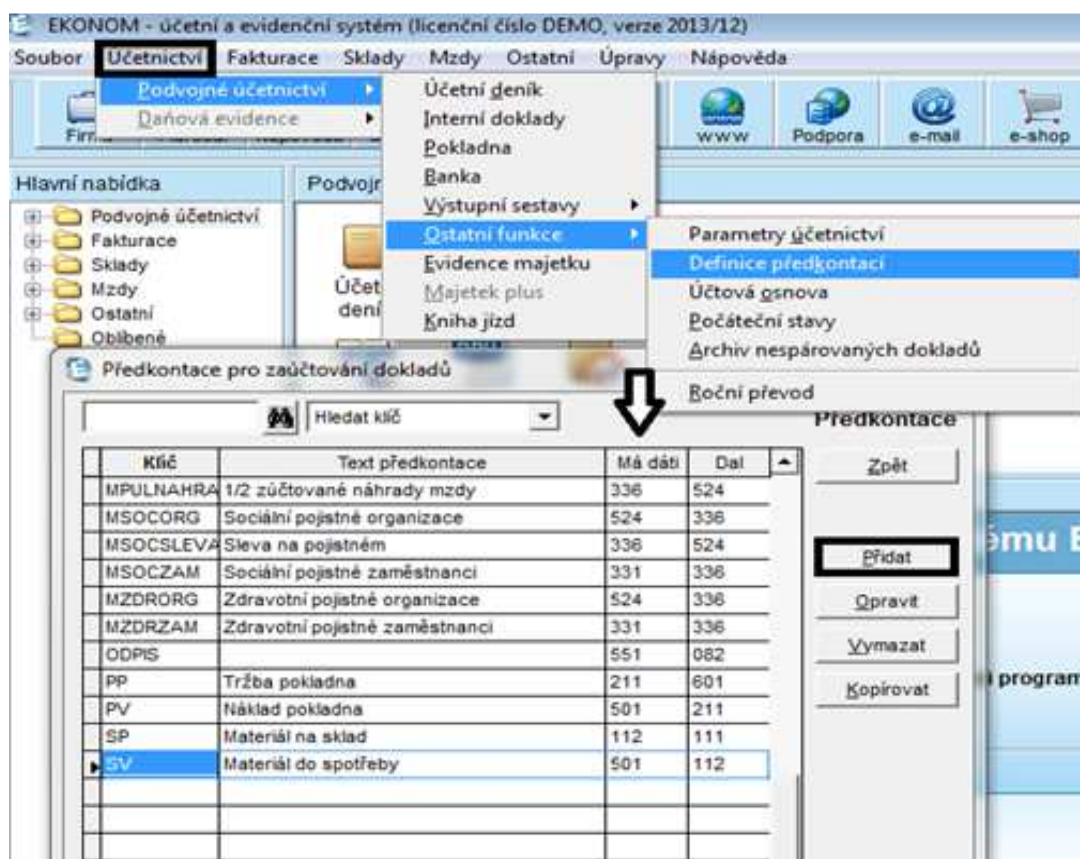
EKONOM - účetní a evidenční systém (licenční číslo DEMO, verze 2013/12)

Soubor Účetnictví Fakturace Sklady Mzdy Ostatní Úpravy Nápověda

Podvojné účetnictví
Daňová evidence

Účetní deník
Interní doklady
Pokladna
Banka
Výstupní sestavy
Ostatní funkce
Evidence majetku
Majetek plus
Kniha jízd

Parametry účetnictví
Definice předkontací
Účtová osnova
Počáteční stavy
Archiv nespárovaných dokladů
Roční převod

Firm

www Podpora e-mail e-shop

Hlavní nabídka
Podvojné účetnictví
Fakturace
Sklady
Mzdy
Ostatní
Oblíbené

Podvojn

Účet dení

Předkontace pro zaúčtování dokladů

Hledat klíč

Předkontace

| Klíč | Text předkontace | Má dáti | Dal |
|---|---|---|---|
| MPULNAHRA | 1/2 zúčtované náhrady mzdy | 336 | 524 |
| MSOCORG | Sociální pojistné organizace | 524 | 336 |
| MSOCSLEVA | Sleva na pojistném | 336 | 524 |
| MSOCZAM | Sociální pojistné zaměstnanci | 331 | 336 |
| MZDRORG | Zdravotní pojistné organizace | 524 | 336 |
| MZDRZAM | Zdravotní pojistné zaměstnanci | 331 | 336 |
| ODPIS | | 551 | 082 |
| PP | Tržba pokladna | 211 | 601 |
| PV | Náklad pokladna | 501 | 211 |
| SP | Materiál na sklad | 112 | 111 |
| SV | Materiál do spotřeby | 501 | 112 |

Zpět
Přidat
Opravit
Vymazat
Kopírovat

ému E
i program